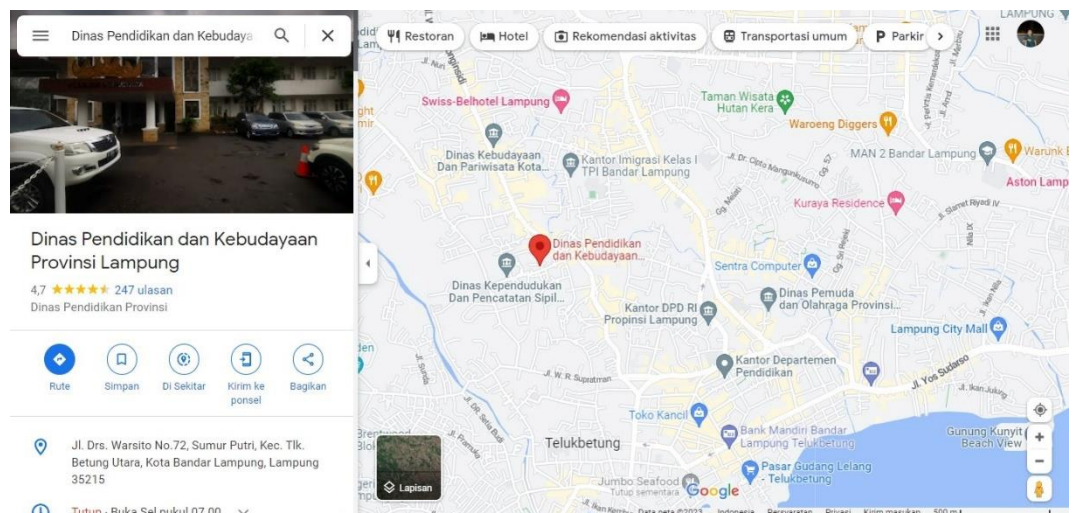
Dinas Pendidikan dan Kebudaya

Dinas Pendidikan dan Kebudayaan Provinsi Lampung

4,7 ★★★★★ 247 ulasan

Dinas Pendidikan Provinsi

Rute
Simpan
Di Sekitar
Kirim ke ponsel
Bagikan

Jl. Drs. Warsito No.72, Sumur Putri, Kec. Tlk. Betung Utara, Kota Bandar Lampung, Lampung 35215

Tutup · Buka Sel pukul 07.00

Restoran
Hotel
Rekomendasi aktivitas
Transportasi umum
Parkir

LAMPUNG

Swiss-Belhotel Lampung
Taman Wisata Hutan Kera
Waroeng Diggers
MAN 2 Bandar Lampung
Warunk B
Aston Lamp
Dinas Kebudayaan Dan Pariwisata Kota...
Kantor Imigrasi Kelas I TPI Bandar Lampung
Jl. Dr. Cipto Mangunkusumo
Kuraya Residence
Jl. Slamet Riyadi IV
Dinas Pendidikan dan Kebudayaan...
Dinas Kependudukan Dan Pencatatan Sipil...
Sentra Computer
Dinas Pemuda dan Olahraga Provinsi...
Kantor DPD RI Propinsi Lampung
Lampung City Mall
Kantor Departemen Pendidikan
Jl. W. R. Supratman
Jl. Yos Sudarso
Jl. Ikan Julung
Toko Kancil
Bank Mandiri Bandar Lampung Telukbetung
Gunung Kunyit Beach View
Telukbetung
Pasar Gudang Lelang - Telukbetung
Jumbo Seafood
Tutup sementara
Lapisan
Google
Data peta ©2023 Indonesia Persyaratan Privasi Kirim masukan 500 m